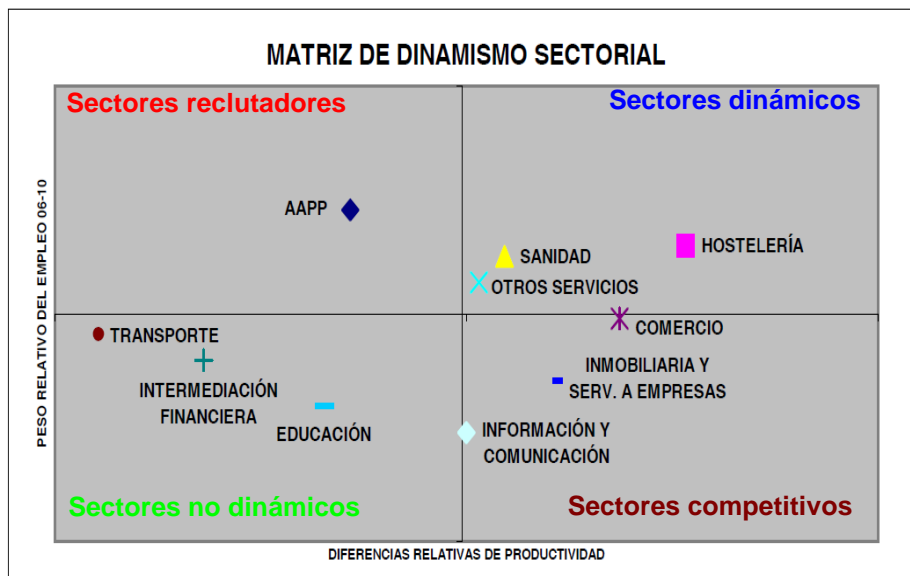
MATRIZ DE DINAMISMO SECTORIAL

Sectores reclutadores

Sectores dinámicos

AAPP

SANIDAD

HOSTELERÍA

OTROS SERVICIOS

TRANSPORTE

COMERCIO

INTERMEDIACIÓN FINANCIERA

INMOBILIARIA Y SERV. A EMPRESAS

EDUCACIÓN

INFORMACIÓN Y COMUNICACIÓN

Sectores no dinámicos

Sectores competitivos

PESO RELATIVO DEL EMPLEO 06-10

DIFERENCIAS RELATIVAS DE PRODUCTIVIDAD